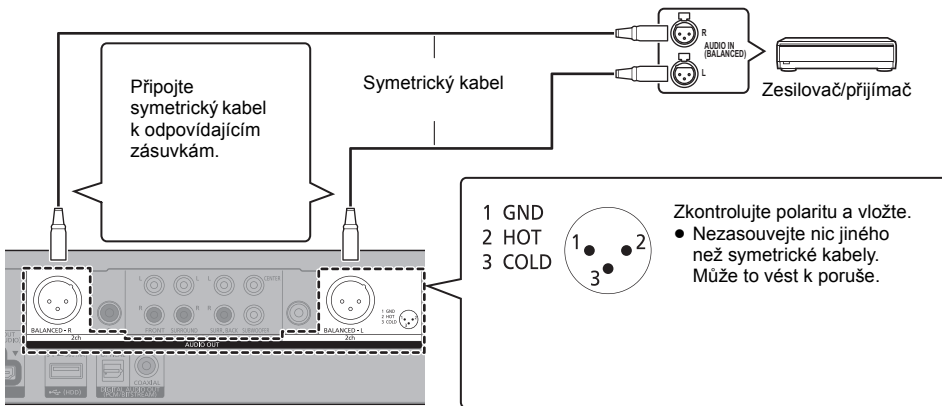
R
AUDIO IN (BALANCED)
L

Zesilovač/přijímač

Připojte symetrický kabel k odpovídajícím zásuvkám.

Symetrický kabel

1 GND
2 HOT
3 COLD

1 2 3

Zkontrolujte polaritu a vložte.
● Nezasouvejte nic jiného než symetrické kabely. Může to vést k poruše.

L L CENTER
R R R
BALANCED • R
2ch
FRONT SURROUND SURR. BACK SUBWOOFER
AUDIO OUT
1 GND
2 HOT
3 COLD
BALANCED • L
2ch
(HDD)
COAXIAL
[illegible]